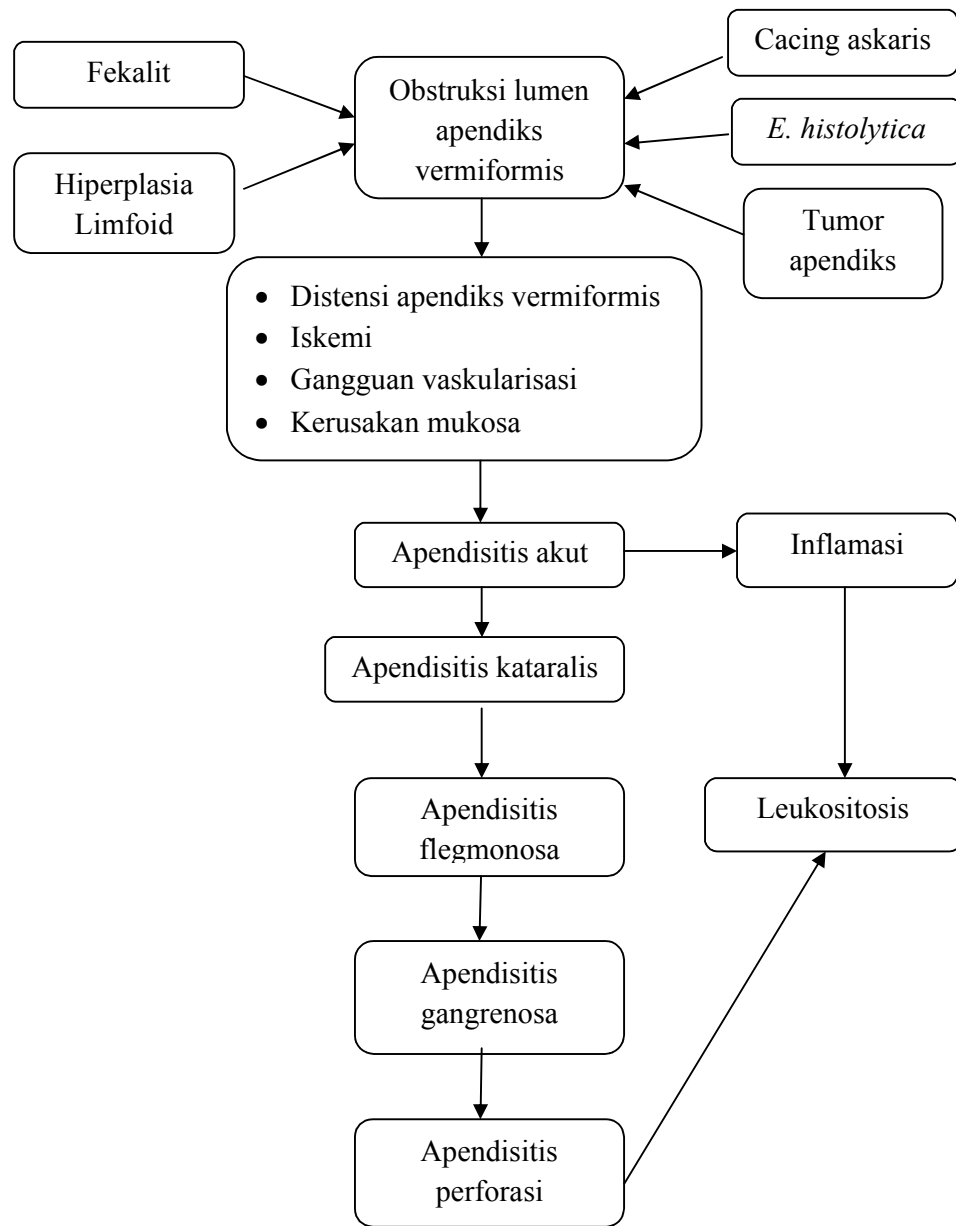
Fekalit

Hiperplasia Limfoid

Obstruksi lumen apendiks vermiformis

Cacing askaris

E. histolytica

Tumor apendiks

- Distensi apendiks vermiformis
- Iskemi
- Gangguan vaskularisasi
- Kerusakan mukosa

Apendisitis akut

Inflamasi

Apendisitis kataralis

Apendisitis flegmonosa

Leukositosis

Apendisitis gangrenosa

Apendisitis perforasi